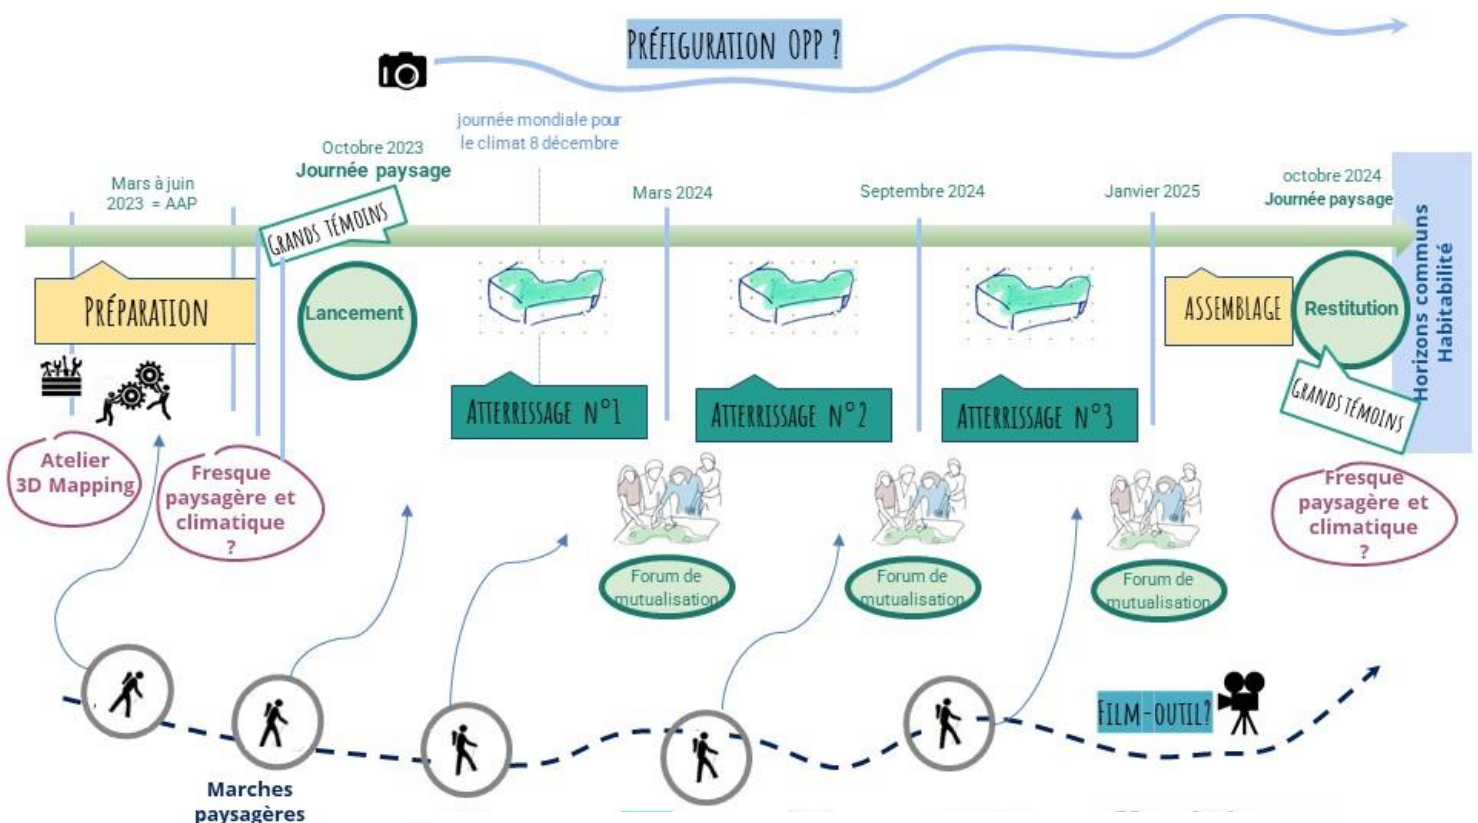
PRÉFIGURATION OPP ?

journée mondiale pour le climat 8 décembre

Mars à juin 2023 = AAP

Octobre 2023
Journée paysage

Mars 2024

Septembre 2024

Janvier 2025

octobre 2024
Journée paysage

Horizons communs
Habitabilité

GRANDS TÉMOINS

PRÉPARATION

Lancement

ATTERRISSAGE N°1

ATTERRISSAGE N°2

ATTERRISSAGE N°3

ASSEMBLAGE

Restitution

GRANDS TÉMOINS

Atelier 3D Mapping

Fresque paysagère et climatique ?

Forum de mutualisation

Forum de mutualisation

Forum de mutualisation

Fresque paysagère et climatique ?

FILM-OUTIL?

Marches paysagères